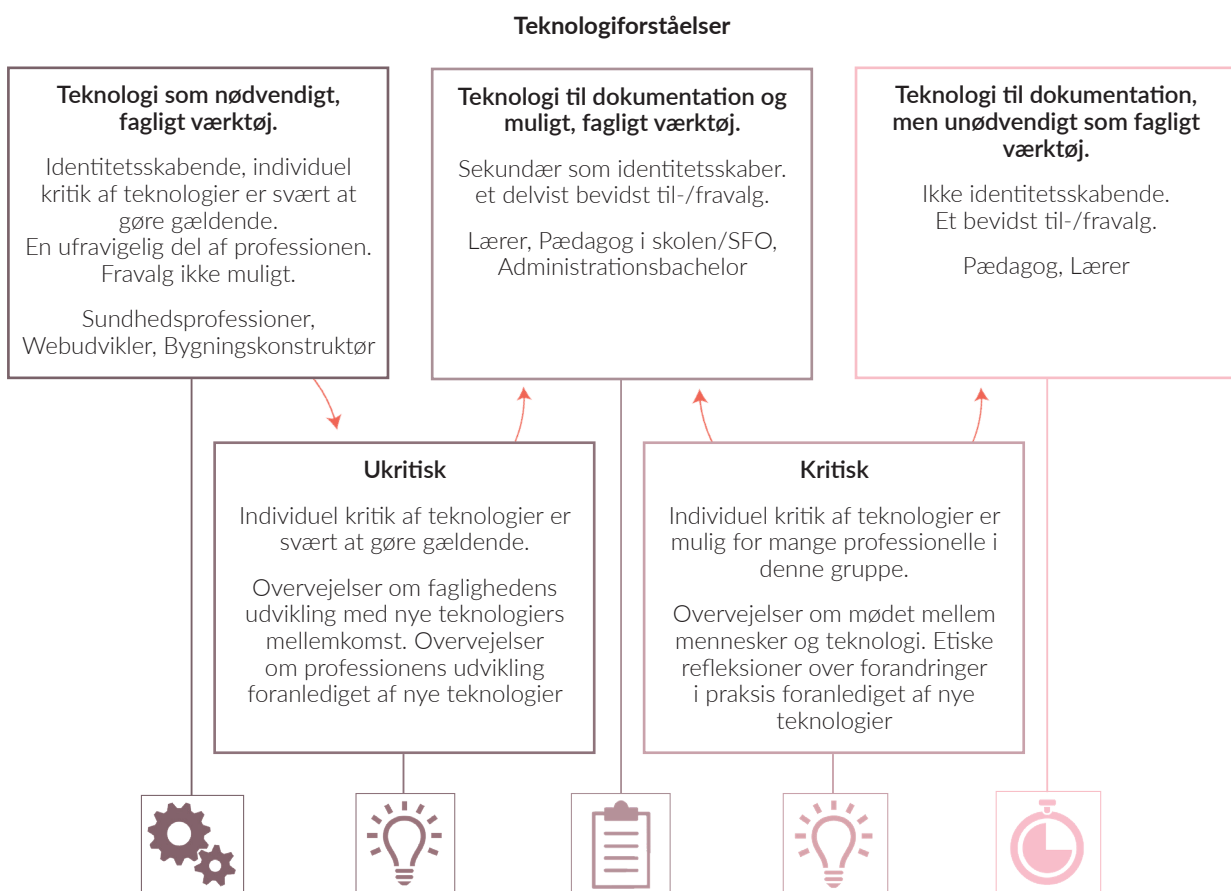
Teknologiforståelser

Teknologi som nødvendigt, fagligt værktøj.

Identitetsskabende, individuel kritik af teknologier er svært at gøre gældende.
En ufravigelig del af professionen. Fravalg ikke muligt.

Sundhedsprofessioner, Webudvikler, Bygningskonstruktør

Teknologi til dokumentation og muligt, fagligt værktøj.

Sekundær som identitetsskaber. et delvist bevidst til-/fravalg.

Lærer, Pædagog i skolen/SFO, Administrationsbachelor

Teknologi til dokumentation, men unødvendigt som fagligt værktøj.

Ikke identitetsskabende. Et bevidst til-/fravalg.

Pædagog, Lærer

Ukritisk

Individuel kritik af teknologier er svært at gøre gældende.

Overvejelser om faglighedens udvikling med nye teknologiers mellemkomst. Overvejelser om professionens udvikling foranlediget af nye teknologier

Kritisk

Individuel kritik af teknologier er mulig for mange professionelle i denne gruppe.

Overvejelser om mødet mellem mennesker og teknologi. Etiske refleksioner over forandringer i praksis foranlediget af nye teknologier